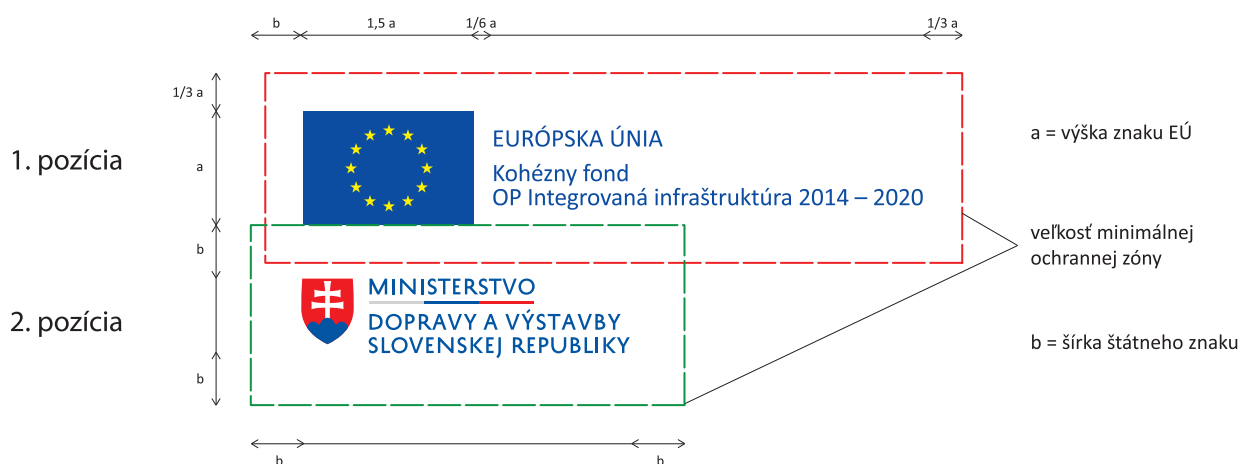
b 1,5 a 1/6 a 1/3 a

1/3 a

a

b

b

1. pozícia

2. pozícia

EURÓPSKA ÚNIA

Kohézny fond
OP Integrovaná infraštruktúra 2014 – 2020

MINISTERSTVO
DOPRAVY A VÝSTAVBY
SLOVENSKEJ REPUBLIKY

a = výška znaku EÚ

veľkosť minimálnej ochrannej zóny

b = šírka štátneho znaku

b b